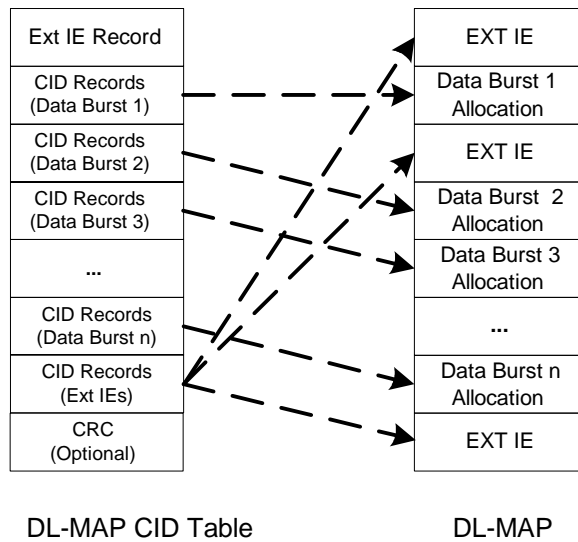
Ext IE Record

CID Records (Data Burst 1)

CID Records (Data Burst 2)

CID Records (Data Burst 3)

...

CID Records (Data Burst n)

CID Records (Ext IEs)

CRC (Optional)

EXT IE

Data Burst 1 Allocation

EXT IE

Data Burst 2 Allocation

Data Burst 3 Allocation

...

Data Burst n Allocation

EXT IE

DL-MAP CID Table

DL-MAP